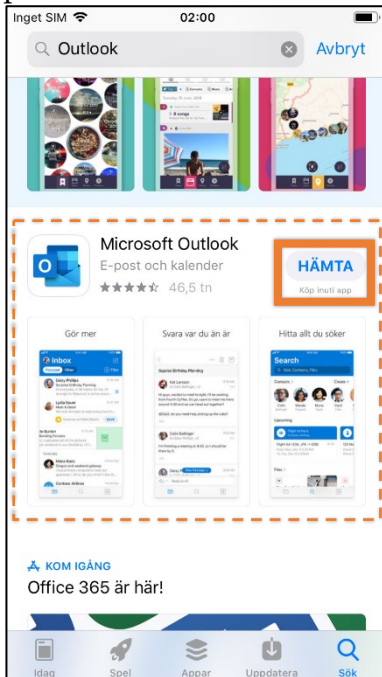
Inget SIM 02:00

Outlook

Avbryt

Microsoft Outlook

E-post och kalender

46,5 tn

HÄMTA

Köp inuti app

Gör mer

Svara var du än är

Hitta allt du söker

Inbox

Search

KOM IGÅNG

Office 365 är här!

Idag

Spel

Appar

Uppdatera

Sök